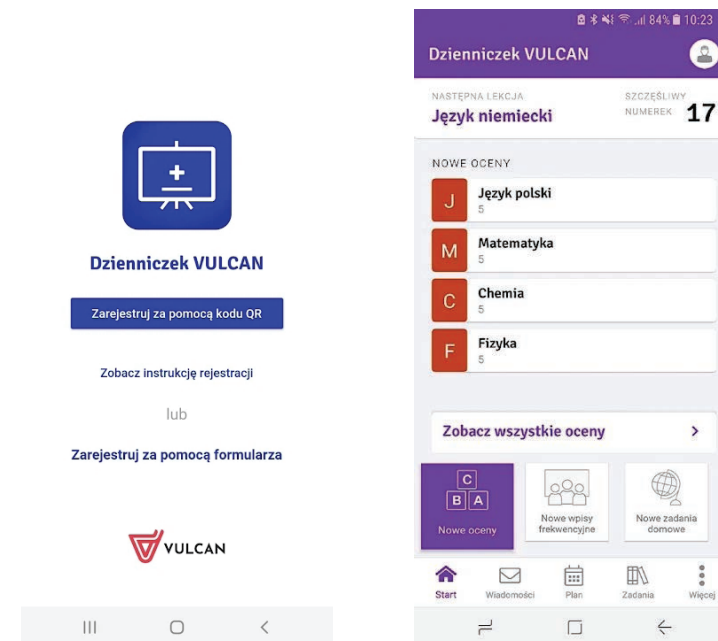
Dzienniczek VULCAN

Zarejestruj za pomocą kodu QR

Zobacz instrukcję rejestracji

lub

Zarejestruj za pomocą formularza

VULCAN

84% 10:23

Dzienniczek VULCAN

NASTĘPNA LEKCJA
Język niemiecki

SZCZĘŚLIWY NUMEREK 17

NOWE OCENY

J Język polski
5

M Matematyka
5

C Chemia
5

F Fizyka
5

Zobacz wszystkie oceny >

C B A
Nowe oceny

Nowe wpisy frekwencyjne

Nowe zadania domowe

Start Wiadomości Plan Zadania Więcej